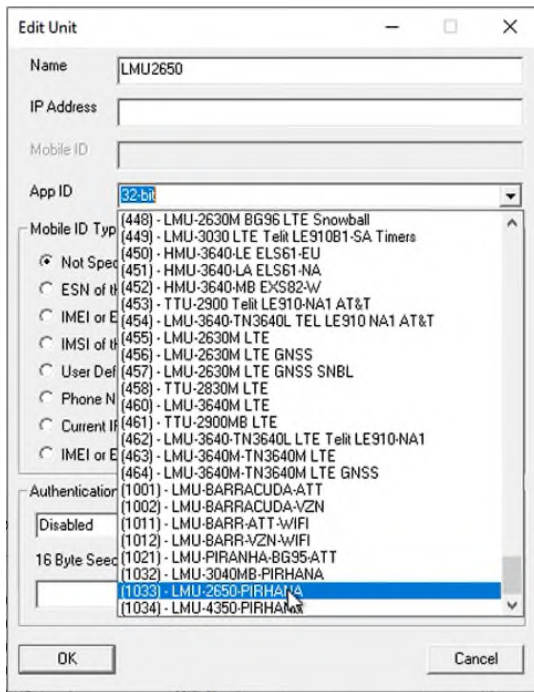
Edit Unit

Name LMU2650

IP Address

Mobile ID

App ID 32-bit

Mobile ID Typ

Not Spec

ESN of th

IMEI or E

IMSI of th

User Def

Phone N

Current I

IMEI or E

Authentication

Disabled

16 Byte Seed

(448) - LMU-2630M BG96 LTE Snowball
(449) - LMU-3030 LTE Telit LE910B1-SA Timers
(450) - HMU-3640-LE ELS61-EU
(451) - HMU-3640-LA ELS61-NA
(452) - HMU-3640-MB EXS82-W
(453) - TTU-2900 Telit LE910-NA1 AT&T
(454) - LMU-3640-TN3640L TEL LE910 NA1 AT&T
(455) - LMU-2630M LTE
(456) - LMU-2630M LTE GNSS
(457) - LMU-2630M LTE GNSS SNBL
(458) - TTU-2830M LTE
(460) - LMU-3640M LTE
(461) - TTU-2900MB LTE
(462) - LMU-3640-TN3640L LTE Telit LE910-NA1
(463) - LMU-3640M-TN3640M LTE
(464) - LMU-3640M-TN3640M LTE GNSS
(1001) - LMU-BARRACUDA-ATT
(1002) - LMU-BARRACUDA-VZN
(1011) - LMU-BARR-ATT-WIFI
(1012) - LMU-BARR-VZN-WIFI
(1021) - LMU-PIRANHA-BG95-ATT
(1032) - LMU-3040MB-PIRHANA
(1033) - LMU-2650-PIRHANA
(1034) - LMU-4350-PIRHANA

OK

Cancel